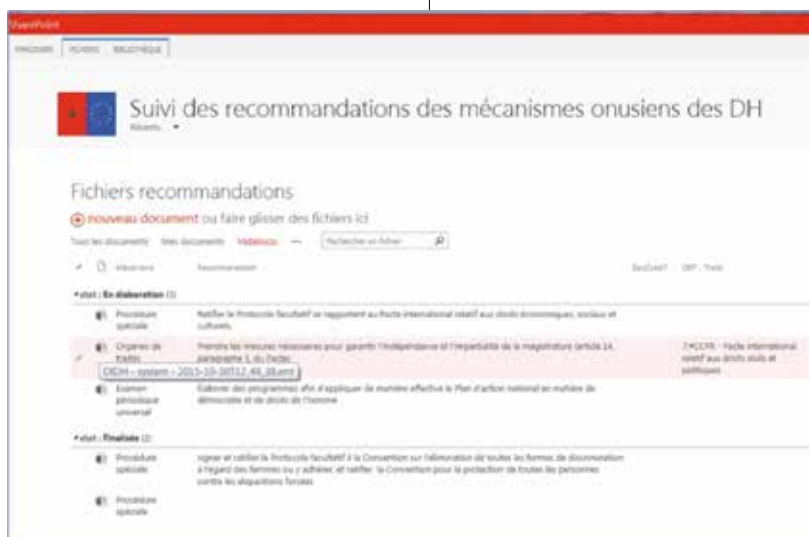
SharePoint

PARCOURIR FICHIERS BIBLIOTHÈQUE

Suivi des recommandations des mécanismes onusiens des DH

Récents

Fichiers recommandations

⊕ nouveau document ou faire glisser des fichiers ici

Tous les documents Mes documents Validation ··· Rechercher un fichier

Mécanisme Recommandation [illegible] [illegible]

▲ etat : En élaboration (3)

Procédure spéciale | Ratifier le Protocole facultatif se rapportant au Pacte international relatif aux droits économiques, sociaux et culturels.

Organes de traités | Prendre les mesures nécessaires pour garantir l'indépendance et l'impartialité de la magistrature (article 14, paragraphe 1, du Pacte) | 7.4CCPR - Pacte international relatif aux droits civils et politiques

OIDH – system – 2015-10-30T12_49_38.xml

Examen périodique universel | Élaborer des programmes afin d'appliquer de manière effective le Plan d'action national en matière de démocratie et de droits de l'homme

▲ etat : Finalisée (2)

Procédure spéciale | Signer et ratifier le Protocole facultatif à la Convention sur l'élimination de toutes les formes de discrimination à l'égard des femmes ou y adhérer, et ratifier la Convention pour la protection de toutes les personnes contre les disparitions forcées

Procédure spéciale